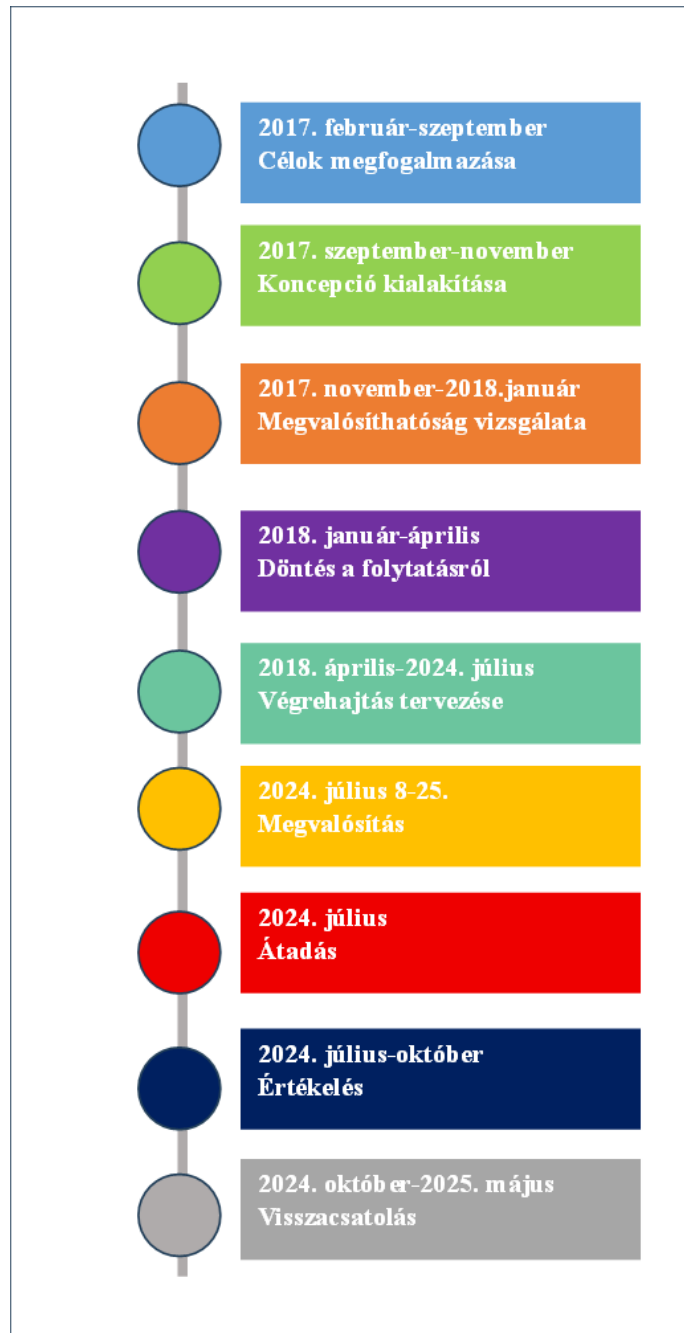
2017. február-szeptember
Célok megfogalmazása

2017. szeptember-november
Koncepció kialakítása

2017. november-2018.január
Megvalósíthatóság vizsgálata

2018. január-április
Döntés a folytatásról

2018. április-2024. július
Végrehajtás tervezése

2024. július 8-25.
Megvalósítás

2024. július
Átadás

2024. július-október
Értékelés

2024. október-2025. május
Visszacsatolás